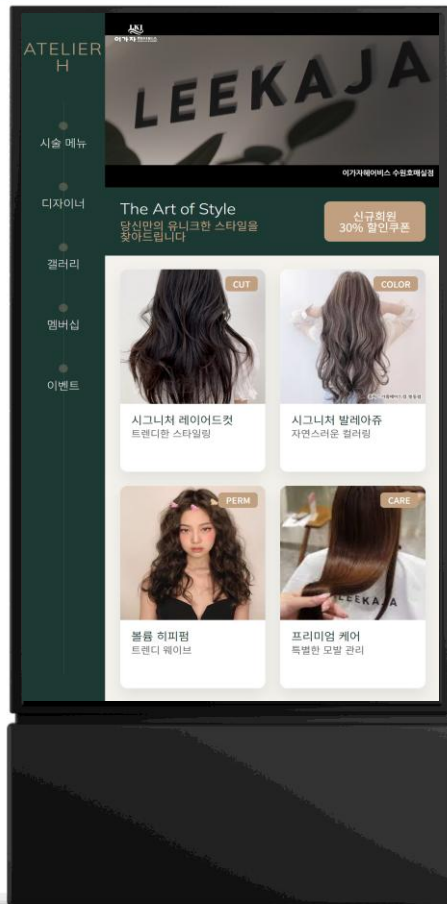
ATELIER H

시술 메뉴

디자이너

갤러리

멤버십

이벤트

이가자헤어비스

LEEKAJA

이가자헤어비스 수원호매실점

The Art of Style
당신만의 유니크한 스타일을 찾아드립니다

신규회원
30% 할인쿠폰

CUT
시그니처 레이어드컷
트렌디한 스타일링

COLOR
시그니처 발레아쥬
자연스러운 컬러링

PERM
볼륨 히피펌
트렌디 웨이브

CARE
LEEKAJA
프리미엄 케어
특별한 모발 관리